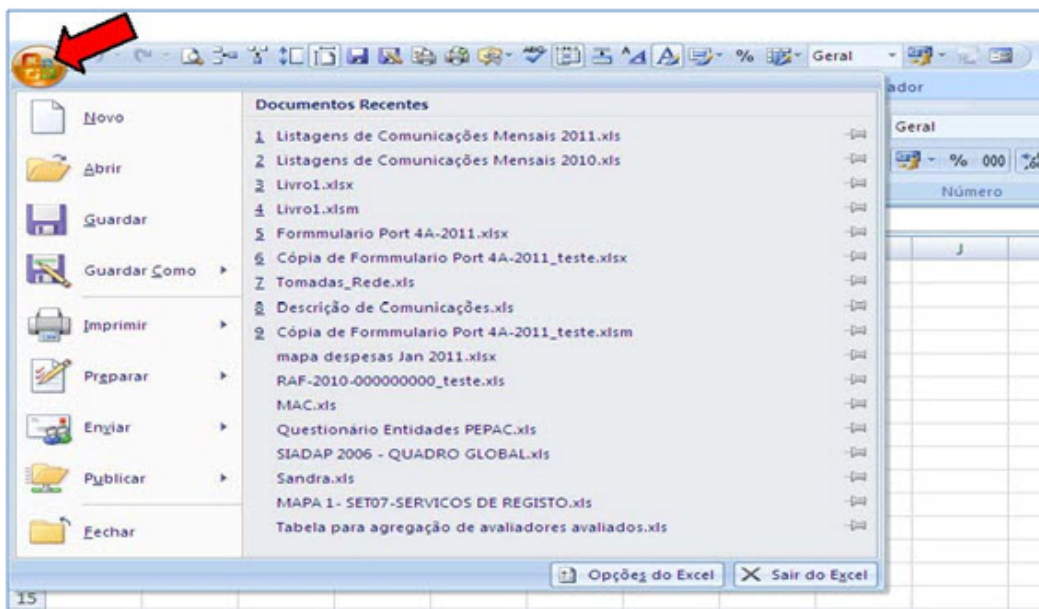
Geral
ador
Geral
% 000
Número
J

Novo
Abrir
Guardar
Guardar Como
Imprimir
Preparar
Enviar
Publicar
Fechar

Documentos Recentes
1 Listagens de Comunicações Mensais 2011.xls
2 Listagens de Comunicações Mensais 2010.xls
3 Livro1.xlsx
4 Livro1.xlsm
5 Formmulario Port 4A-2011.xlsx
6 Cópia de Formmulario Port 4A-2011_teste.xlsx
7 Tomadas_Rede.xls
8 Descrição de Comunicações.xls
9 Cópia de Formmulario Port 4A-2011_teste.xlsm
mapa despesas Jan 2011.xlsx
RAF-2010-000000000_teste.xls
MAC.xls
Questionário Entidades PEPAC.xls
SIADAP 2006 - QUADRO GLOBAL.xls
Sandra.xls
MAPA 1- SET07-SERVICOS DE REGISTO.xls
Tabela para agregação de avaliadores avaliados.xls

Opções do Excel
Sair do Excel

15